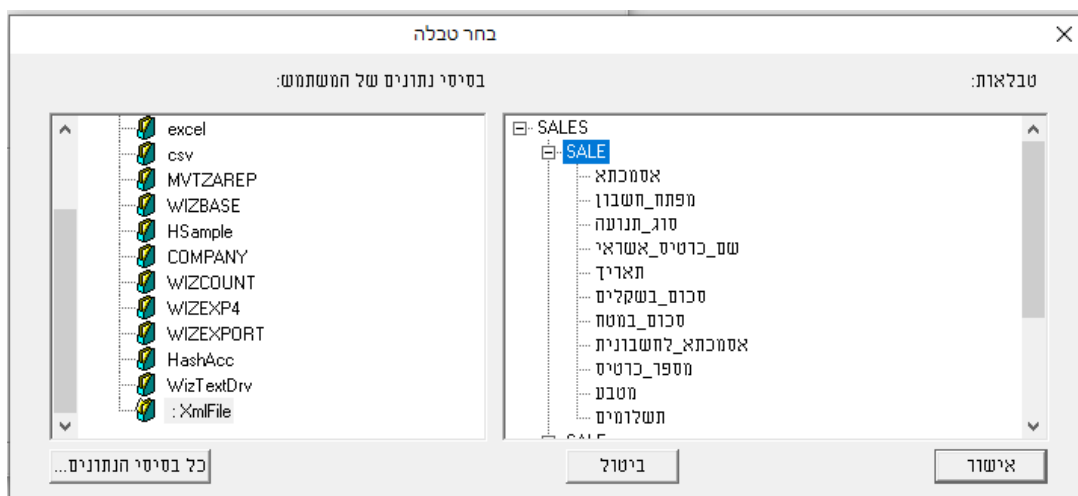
בחר טבלה

טבלאות:

SALES
SALE
אסמכתא
מפתח_חשבון
סוג_תנועה
שם_כרטיס_אשראי
תאריך
סכום_בשקלים
סכום_במטח
אסמכתא_לחשבונית
מספר_כרטיס
מטבע
תשלומים
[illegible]

בסיסי נתונים של המשתמש:

excel
csv
MVTZAREP
WIZBASE
HSample
COMPANY
WIZCOUNT
WIZEXP4
WIZEXPORT
HashAcc
WizTextDrv
: XmlFile

אישור
ביטול
כל בסיסי הנתונים...